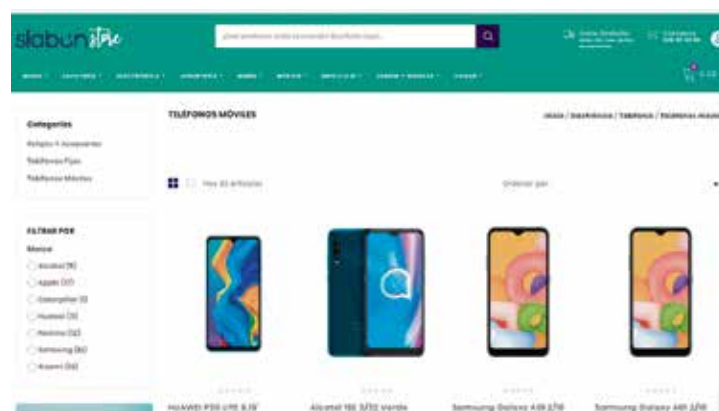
slabun store

¿Qué producto estás buscando? Búscalo aquí...

TELÉFONOS MÓVILES

Inicio / Electrónica / Telefonía / Teléfonos móviles

Categorías

Relojes y Accesorios

Teléfonos Fijos

Teléfonos Móviles

Hay 45 artículos

Ordenar por:

FILTRAR POR

Marca

Alcatel (9)

Apple (17)

Caterpillar (1)

Huawei (3)

Motorola (12)

Samsung (30)

Xiaomi (33)

HUAWEI P30 LITE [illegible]

Alcatel 1SE 3/32 Verde

Samsung Galaxy A01 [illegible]

Samsung Galaxy A01 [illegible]